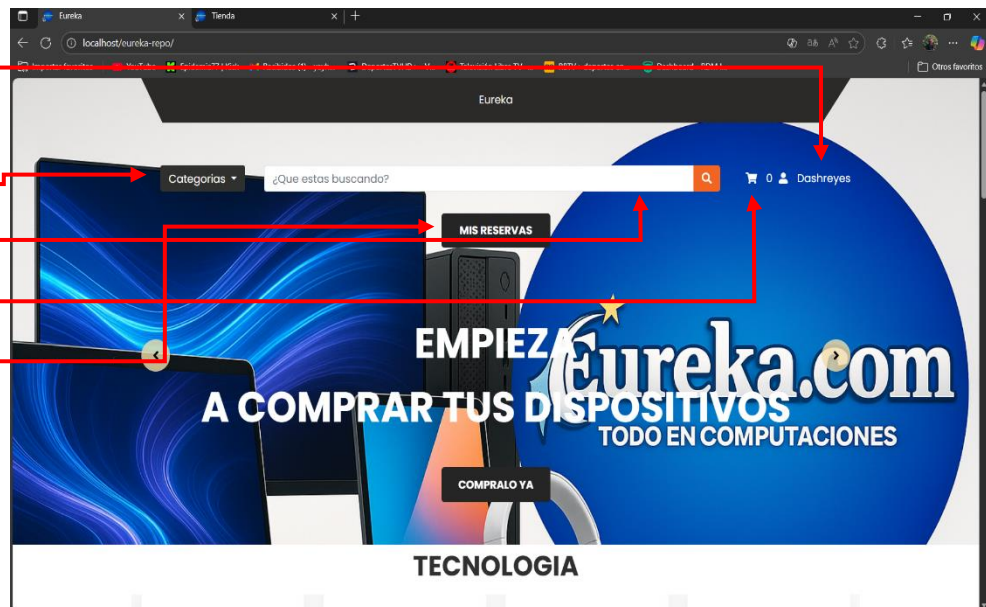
Eureka
Tienda
localhost/eureka-repo/
Otros favoritos
Eureka
Categorías
¿Que estas buscando?
0 Dashreyes
MIS RESERVAS
EMPIEZA
A COMPRAR TUS DISPOSITIVOS
Eureka.com
TODO EN COMPUTACIONES
COMPRALO YA
TECNOLOGIA